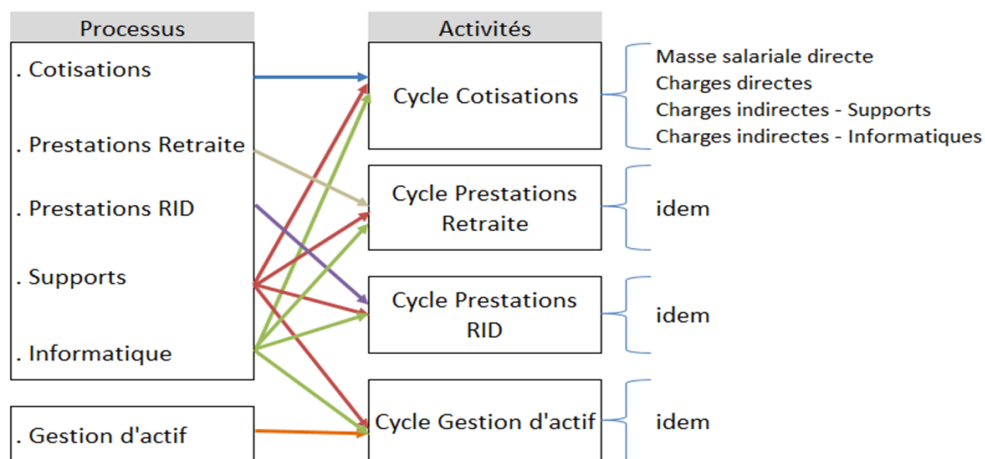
Processus

. Cotisations

. Prestations Retraite

. Prestations RID

. Supports

. Informatique

. Gestion d'actif

Activités

Cycle Cotisations

Masse salariale directe
Charges directes
Charges indirectes - Supports
Charges indirectes - Informatiques

Cycle Prestations Retraite

idem

Cycle Prestations RID

idem

Cycle Gestion d'actif

idem